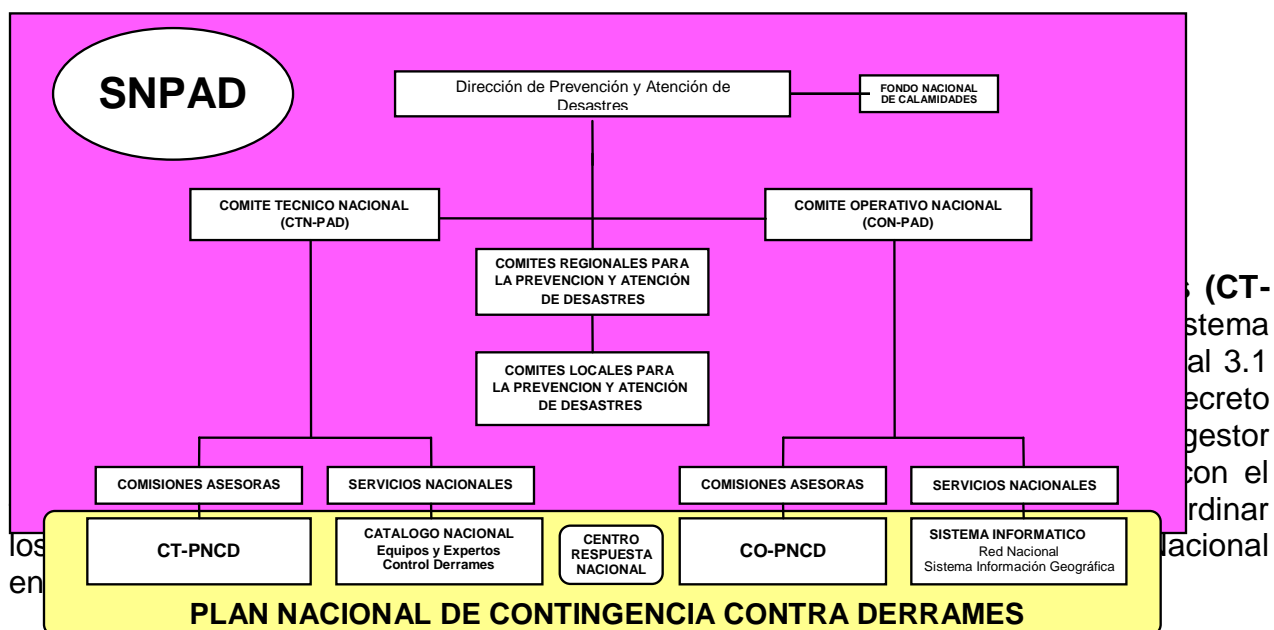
SNPAD

Dirección de Prevención y Atención de Desastres

FONDO NACIONAL DE CALAMIDADES

COMITE TECNICO NACIONAL (CTN-PAD)

COMITE OPERATIVO NACIONAL (CON-PAD)

COMITES REGIONALES PARA LA PREVENCION Y ATENCIÓN DE DESASTRES

COMITES LOCALES PARA LA PREVENCION Y ATENCIÓN DE DESASTRES

COMISIONES ASESORAS

SERVICIOS NACIONALES

COMISIONES ASESORAS

SERVICIOS NACIONALES

CT-PNCD

CATALOGO NACIONAL Equipos y Expertos Control Derrames

CENTRO RESPUESTA NACIONAL

CO-PNCD

SISTEMA INFORMATICO Red Nacional Sistema Información Geográfica

PLAN NACIONAL DE CONTINGENCIA CONTRA DERRAMES

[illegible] (CT- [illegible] stema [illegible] al 3.1 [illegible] ecreto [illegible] gestor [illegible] con el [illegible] rdinar los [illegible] acional en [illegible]